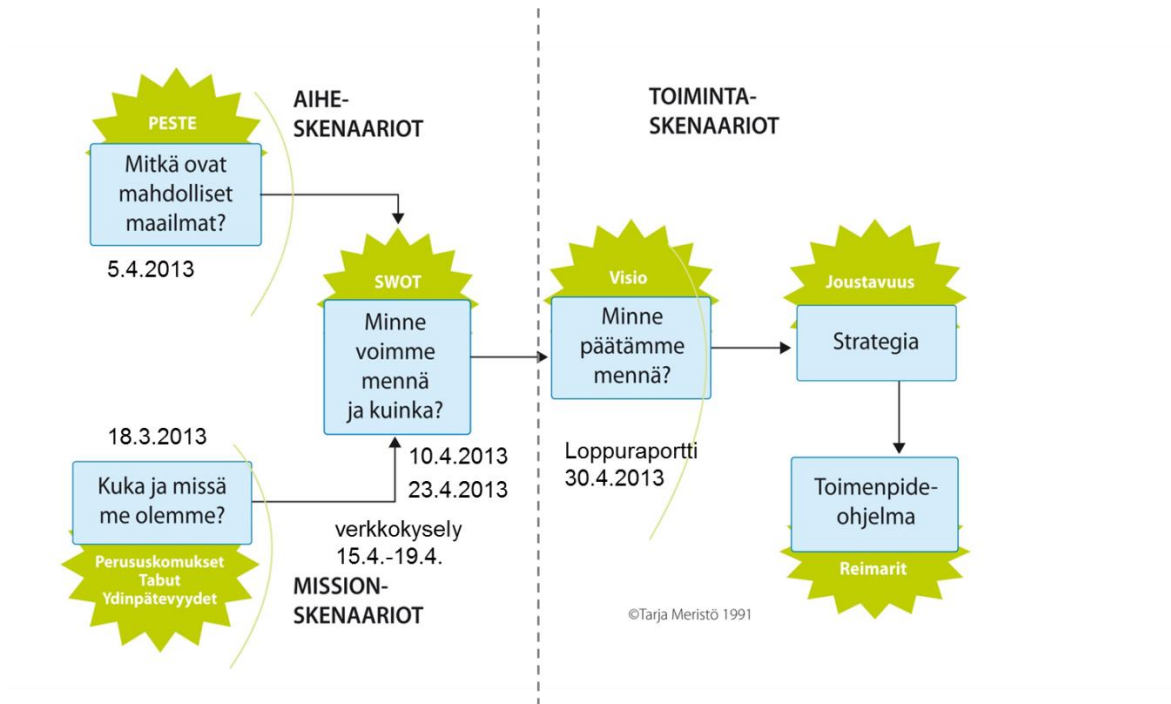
PESTE

Mitkä ovat mahdolliset maailmat?

5.4.2013

AIHE-SKENAARIOT

SWOT

Minne voimme mennä ja kuinka?

10.4.2013

23.4.2013

18.3.2013

Kuka ja missä me olemme?

Perususkomukset Tabut Ydinpätevyydet

verkkokysely 15.4.-19.4.

MISSION-SKENAARIOT

TOIMINTA-SKENAARIOT

Visio

Minne päätämme mennä?

Loppuraportti 30.4.2013

Joustavuus

Strategia

Toimenpide-ohjelma

Reimarit

©Tarja Meristö 1991